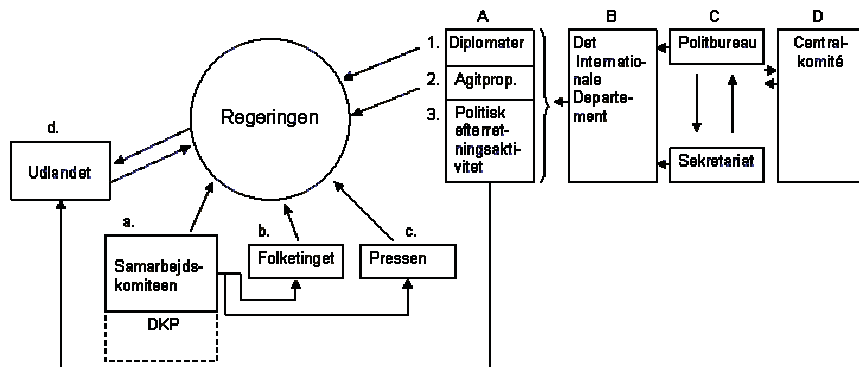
A.

B

C

D

1. Diplomater

2. Agitprop.

3. Politisk efterretningsaktivitet

Det Internationale Departement

Politbureau

Sekretariat

Centralkomité

Regeringen

d.

Udlandet

a.

Samarbejdskomiteen

DKP

b.

Folketinget

c.

Pressen